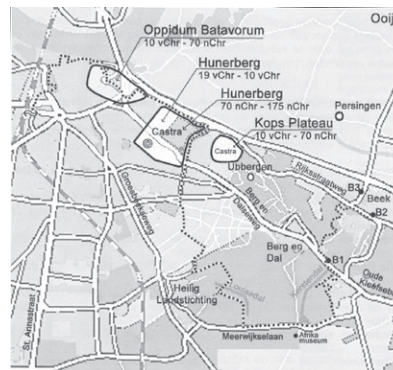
Ooij

Oppidum Batavorum
10 vChr - 70 nChr

Hunerberg
19 vChr - 10 vChr

Hunerberg
70 nChr - 175 nChr

Kops Plateau
10 vChr - 70 nChr

Persingen

Castra

Castra

Ubbergen

Rijksstraatweg

B3

Beek

B2

Berg en Dal

B1

Oude Kleefsebaan

Heilig Landstichting

Meerwijkselaan

Afrika museum

St. Annastraat

Groesbeekseweg

Berg en Dalseweg

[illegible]